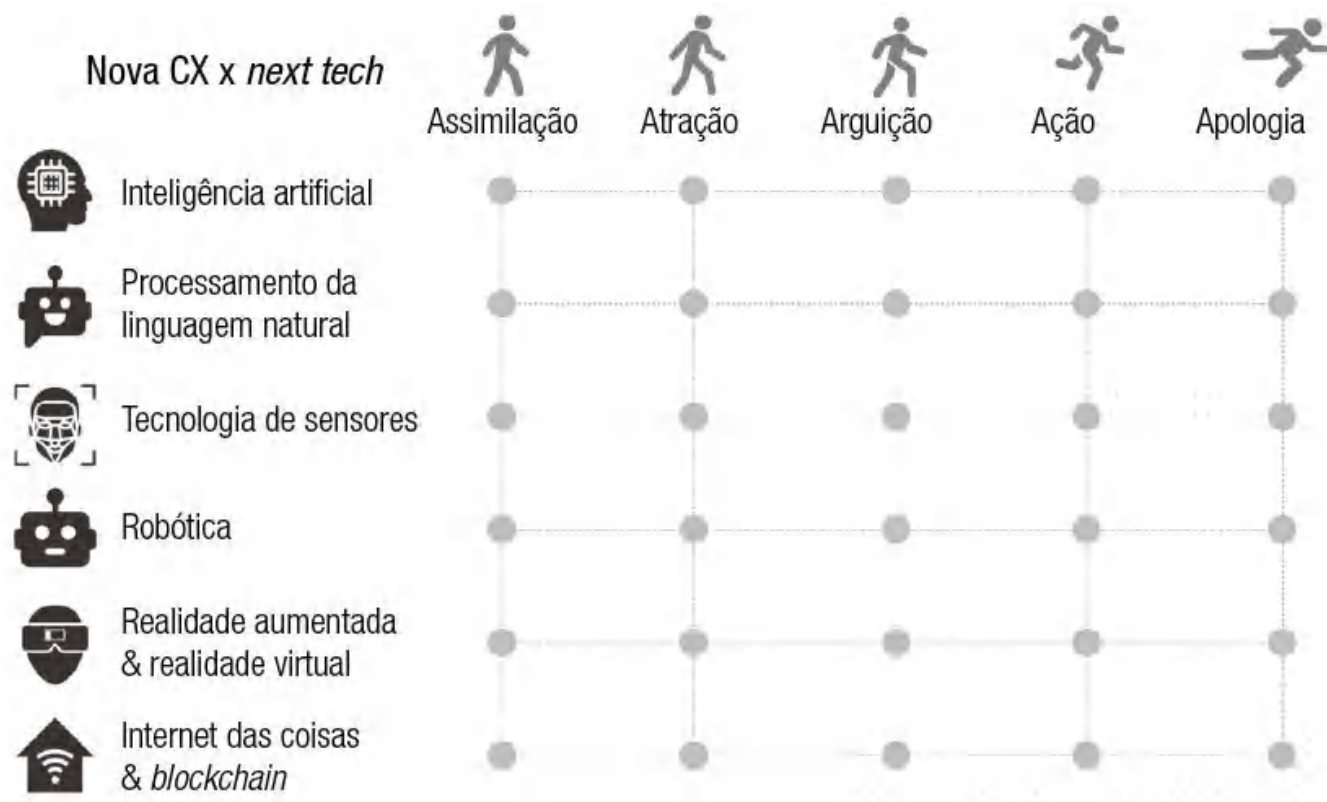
Nova CX x *next tech*

Assimilação Atração Arguição Ação Apologia

Inteligência artificial

Processamento da linguagem natural

Tecnologia de sensores

Robótica

Realidade aumentada & realidade virtual

Internet das coisas & *blockchain*